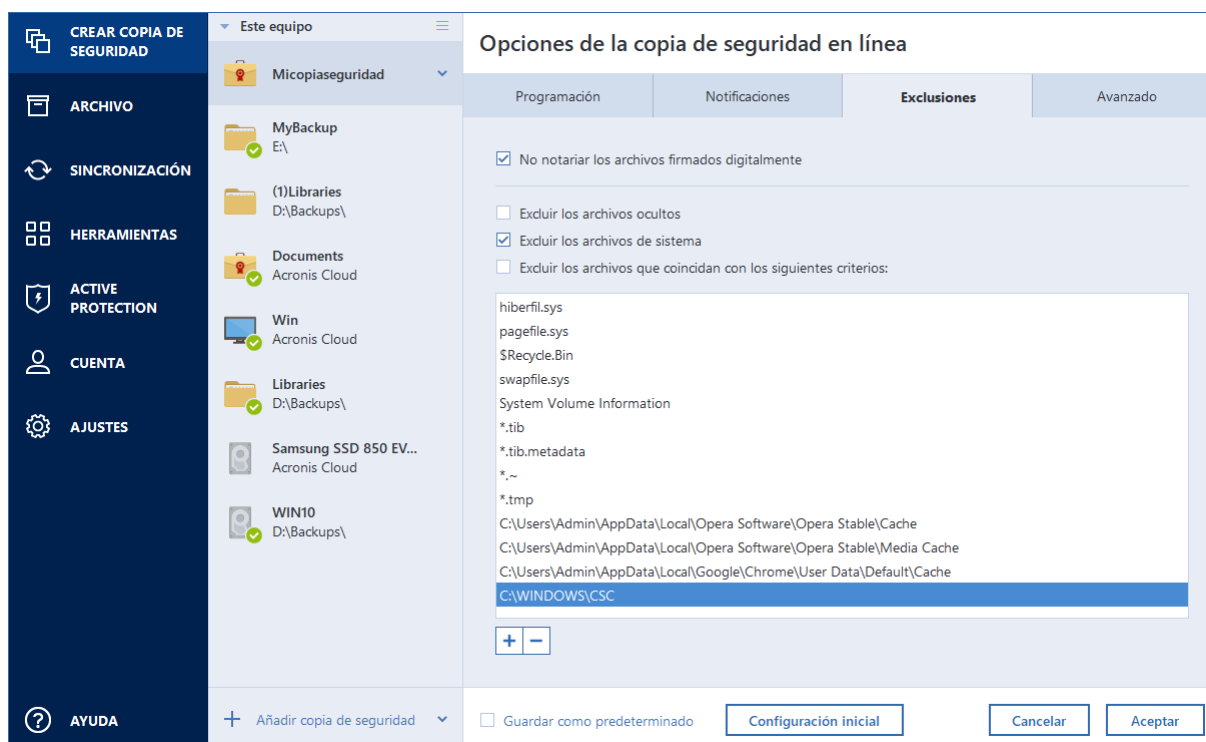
CREAR COPIA DE SEGURIDAD
ARCHIVO
SINCRONIZACIÓN
HERRAMIENTAS
ACTIVE PROTECTION
CUENTA
AJUSTES
AYUDA

Este equipo
Micopiaseguridad
MyBackup
E:\
(1)Libraries
D:\Backups\
Documents
Acronis Cloud
Win
Acronis Cloud
Libraries
D:\Backups\
Samsung SSD 850 EV...
Acronis Cloud
WIN10
D:\Backups\
Añadir copia de seguridad

Opciones de la copia de seguridad en línea

| Programación | Notificaciones | Exclusiones | Avanzado |
|---|---|---|---|

No notariar los archivos firmados digitalmente

Excluir los archivos ocultos
Excluir los archivos de sistema
Excluir los archivos que coincidan con los siguientes criterios:

hiberfil.sys
pagefile.sys
$Recycle.Bin
swapfile.sys
System Volume Information
*.tib
*.tib.metadata
*.~
*.tmp
C:\Users\Admin\AppData\Local\Opera Software\Opera Stable\Cache
C:\Users\Admin\AppData\Local\Opera Software\Opera Stable\Media Cache
C:\Users\Admin\AppData\Local\Google\Chrome\User Data\Default\Cache
C:\WINDOWS\CSC

+ −

Guardar como predeterminado
Configuración inicial
Cancelar
Aceptar